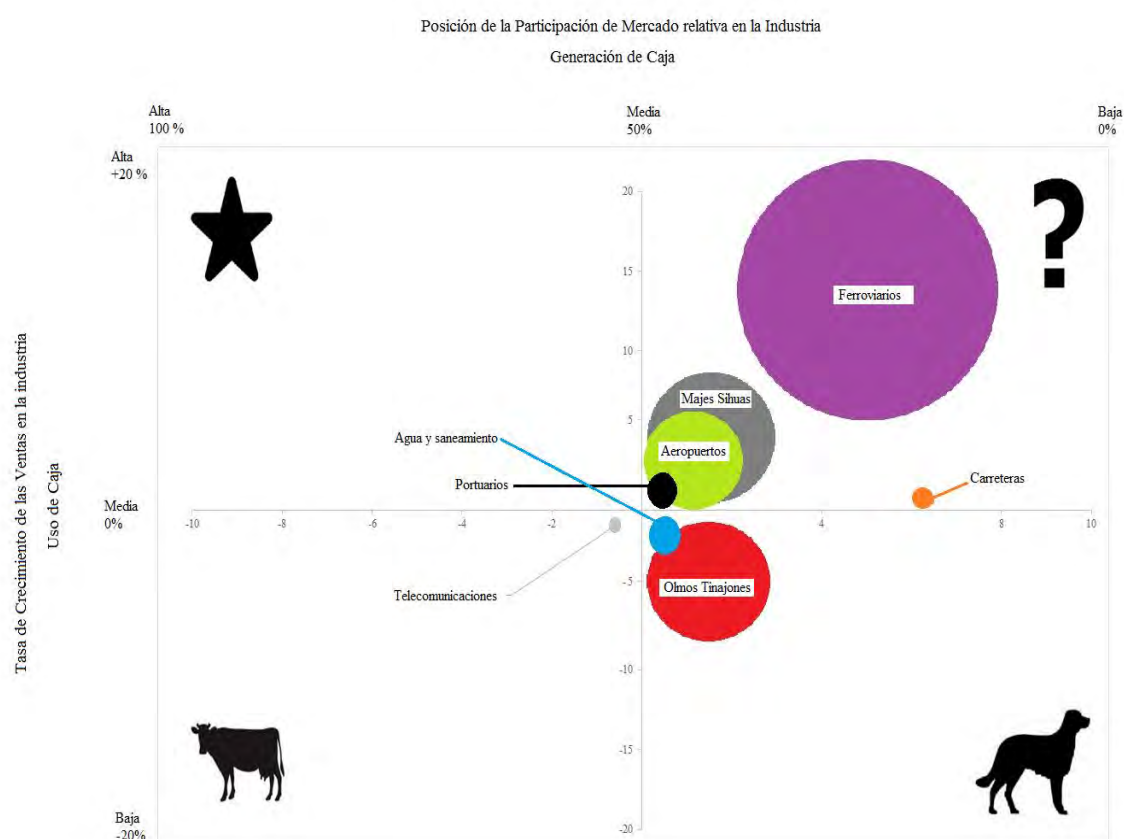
Posición de la Participación de Mercado relativa en la Industria

Generación de Caja

Alta
100 %

Media
50%

Baja
0%

Alta
+20 %

Media
0%

Baja
-20%

Tasa de Crecimiento de las Ventas en la industria

Uso de Caja

20

15

10

5

-5

-10

-15

-20

-10

-8

-6

-4

-2

4

8

10

?

Ferroviarios

Majes Sihuas

Agua y saneamiento

Aeropuertos

Portuarios

Carreteras

Telecomunicaciones

Olmos Tinajones